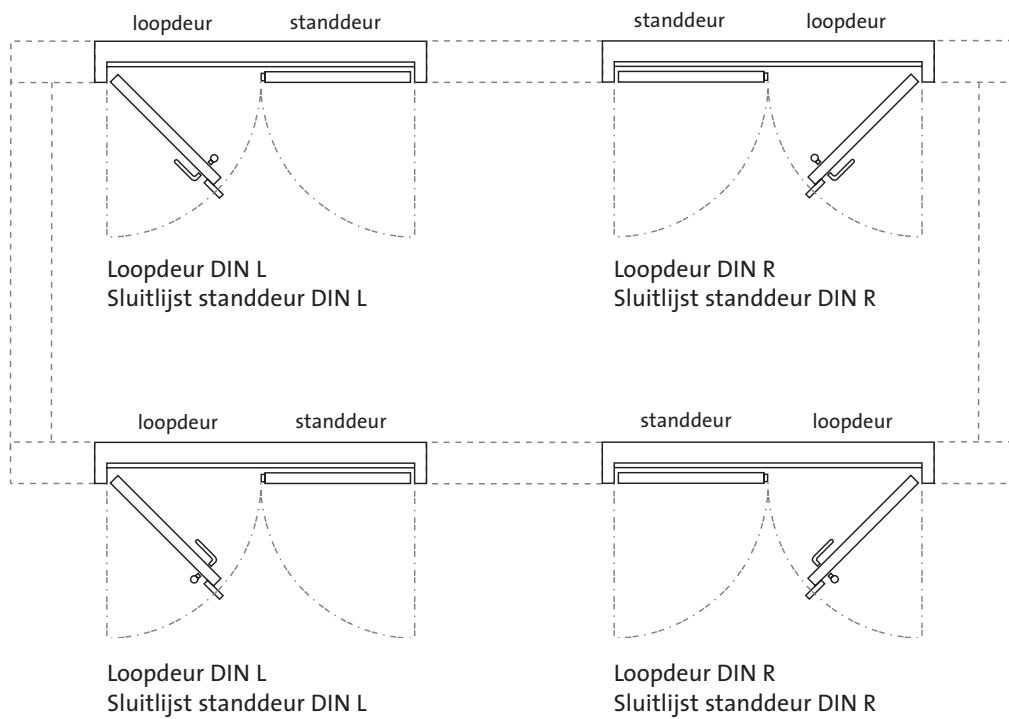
loopdeur standdeur

standdeur loopdeur

Loopdeur DIN L
Sluitlijst standdeur DIN L

Loopdeur DIN R
Sluitlijst standdeur DIN R

loopdeur standdeur

standdeur loopdeur

Loopdeur DIN L
Sluitlijst standdeur DIN L

Loopdeur DIN R
Sluitlijst standdeur DIN R